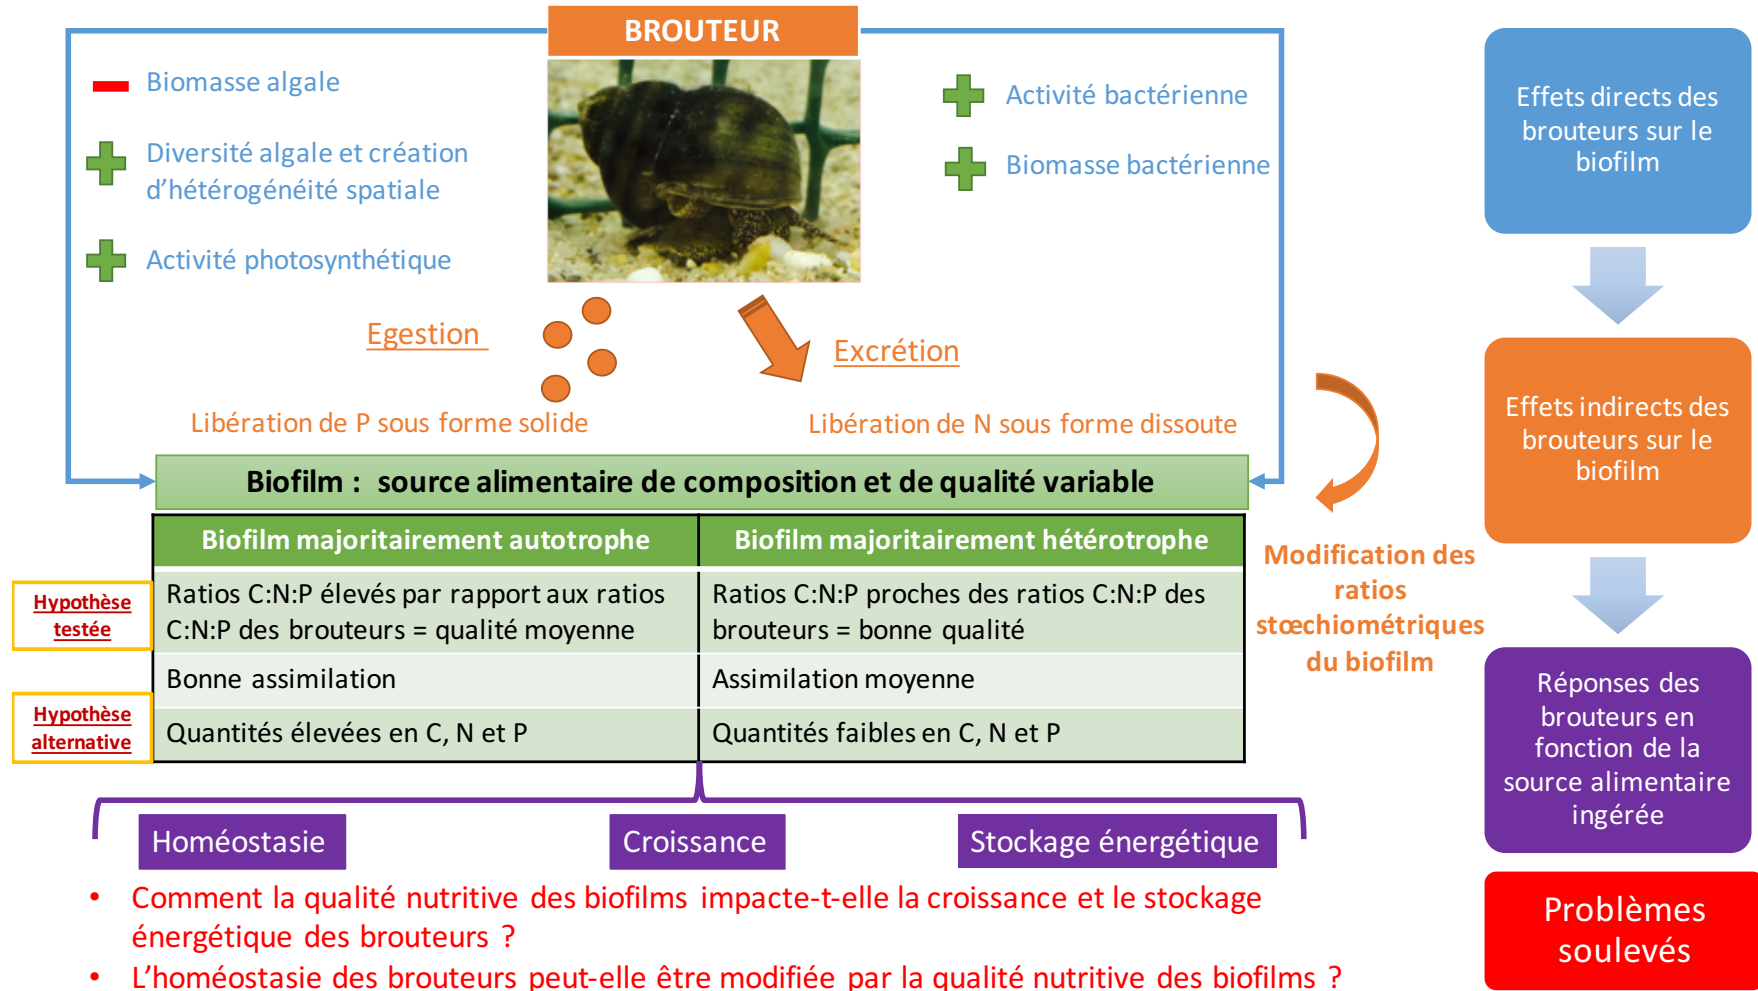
BROUTEUR

Biomasse algale

Diversité algale et création d'hétérogénéité spatiale

Activité photosynthétique

Activité bactérienne

Biomasse bactérienne

Egestion

Excrétion

Libération de P sous forme solide

Libération de N sous forme dissoute

Biofilm : source alimentaire de composition et de qualité variable

| Biofilm majoritairement autotrophe | Biofilm majoritairement hétérotrophe |
|---|---|
| Ratios C:N:P élevés par rapport aux ratios C:N:P des brouteurs = qualité moyenne | Ratios C:N:P proches des ratios C:N:P des brouteurs = bonne qualité |
| Bonne assimilation | Assimilation moyenne |
| Quantités élevées en C, N et P | Quantités faibles en C, N et P |

Hypothèse testée

Hypothèse alternative

Modification des ratios stœchiométriques du biofilm

Homéostasie

Croissance

Stockage énergétique

• Comment la qualité nutritive des biofilms impacte-t-elle la croissance et le stockage énergétique des brouteurs ?
• L'homéostasie des brouteurs peut-elle être modifiée par la qualité nutritive des biofilms ?

Effets directs des brouteurs sur le biofilm

Effets indirects des brouteurs sur le biofilm

Réponses des brouteurs en fonction de la source alimentaire ingérée

Problèmes soulevés